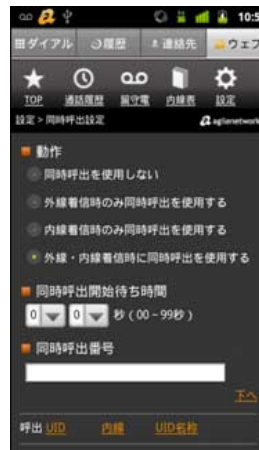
10:5

ダイアル 履歴 連絡先 ウェブ

TOP 通話履歴 留守電 内線表 設定

設定 > 同時呼出設定

agilenetwork

動作

同時呼出を使用しない

外線着信時のみ同時呼出を使用する

内線着信時のみ同時呼出を使用する

外線・内線着信時に同時呼出を使用する

同時呼出開始待ち時間

0 0 秒（00 – 99秒）

同時呼出番号

下へ

呼出 UID 内線 UID名称